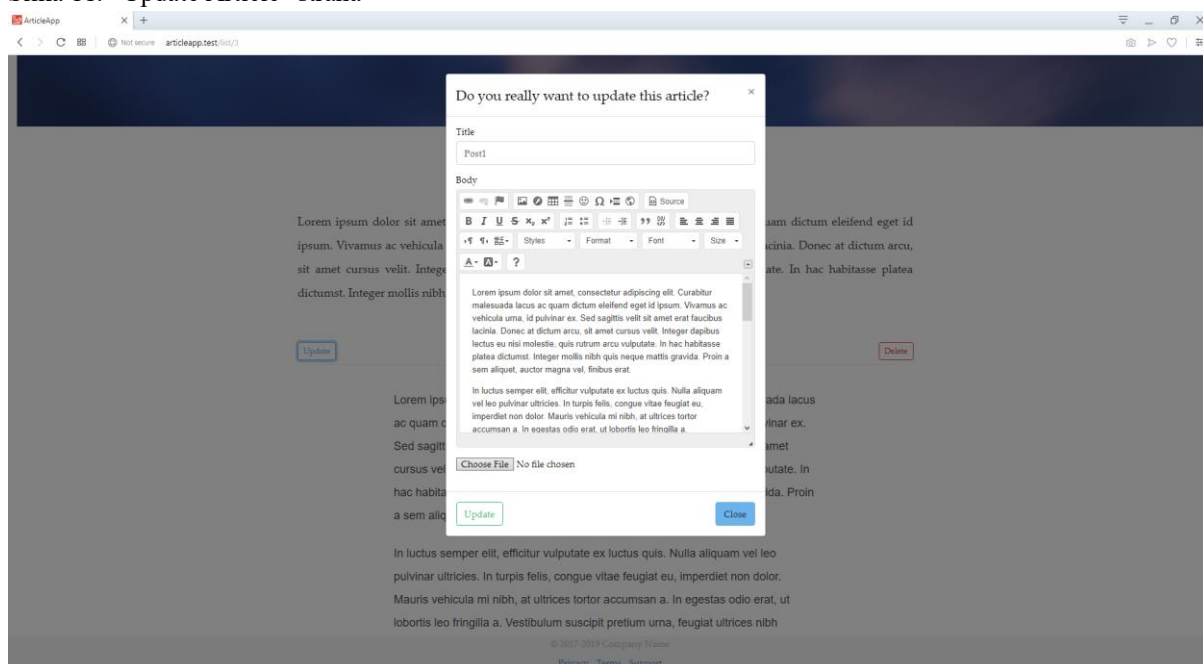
ArticleApp

Not secure articleapp.test/list/3

Do you really want to update this article?

×

Title

Post1

Body

Source

Styles Format Font Size

?

Lorem ipsum dolor sit amet, consectetur adipiscing elit. Curabitur malesuada lacus ac quam dictum eleifend eget id ipsum. Vivamus ac vehicula urna, id pulvinar ex. Sed sagittis velit sit amet erat faucibus lacinia. Donec at dictum arcu, sit amet cursus velit. Integer dapibus lectus eu nisi molestie, quis rutrum arcu vulputate. In hac habitasse platea dictumst. Integer mollis nibh quis neque mattis gravida. Proin a sem aliquet, auctor magna vel, finibus erat.

In luctus semper elit, efficitur vulputate ex luctus quis. Nulla aliquam vel leo pulvinar ultricies. In turpis felis, congue vitae feugiat eu, imperdiet non dolor. Mauris vehicula mi nibh, at ultrices tortor accumsan a. In egestas odio erat, ut lobortis leo fringilla a.

Choose File No file chosen

Update

Close

Lorem ipsum dolor sit amet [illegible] am dictum eleifend eget id ipsum. Vivamus ac vehicula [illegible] cinia. Donec at dictum arcu, sit amet cursus velit. Intege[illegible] ate. In hac habitasse platea dictumst. Integer mollis nibh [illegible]

Update

Delete

Lorem ips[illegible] ada lacus ac quam d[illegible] inar ex. Sed sagitt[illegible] amet cursus vel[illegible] utate. In hac habita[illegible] ida. Proin a sem aliq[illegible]

In luctus semper elit, efficitur vulputate ex luctus quis. Nulla aliquam vel leo pulvinar ultricies. In turpis felis, congue vitae feugiat eu, imperdiet non dolor. Mauris vehicula mi nibh, at ultrices tortor accumsan a. In egestas odio erat, ut lobortis leo fringilla a. Vestibulum suscipit pretium urna, feugiat ultrices nibh

© 2017-2019 Company Name

Privacy Terms Support